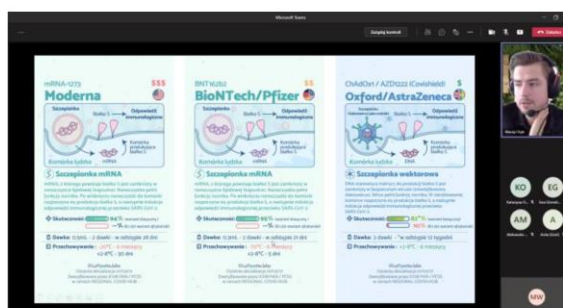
Microsoft Teams

Zasłoń kamerę

Opuść

mRNA-1273 $$$

Moderna

Szczepionka

Odpowiedź immunologiczna

Komórka ludzka

mRNA

Szczepionka mRNA

Skuteczność: 94%

Dawka: 2 dawki

Przechowywanie: -20°C

BNT162b2 $$

BioNTech/Pfizer

Szczepionka

Odpowiedź immunologiczna

Komórka ludzka

mRNA

Szczepionka mRNA

Skuteczność: 95%

Dawka: 2 dawki

Przechowywanie: -70°C

ChAdOx1 / AZD1222 (Covishield) $

Oxford/AstraZeneca

Szczepionka

Odpowiedź immunologiczna

Komórka ludzka

DNA

Szczepionka wektorowa

Skuteczność: 70%

Dawka: 2 dawki

Przechowywanie: +2-8°C

KO

EG

AM

A

MW